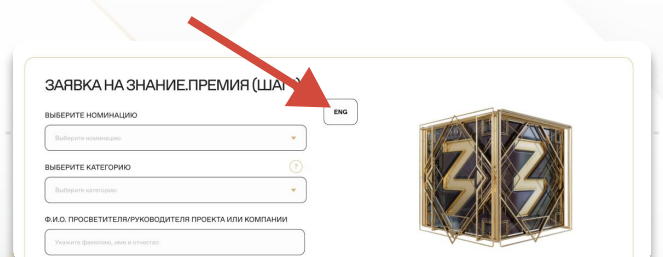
ЗАЯВКА НА ЗНАНИЕ.ПРЕМИЯ (ШАГ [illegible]

ENG

ВЫБЕРИТЕ НОМИНАЦИЮ

Выберите номинацию

ВЫБЕРИТЕ КАТЕГОРИЮ

?

Выберите категорию

Ф.И.О. ПРОСВЕТИТЕЛЯ/РУКОВОДИТЕЛЯ ПРОЕКТА ИЛИ КОМПАНИИ

Укажите фамилию, имя и отчество